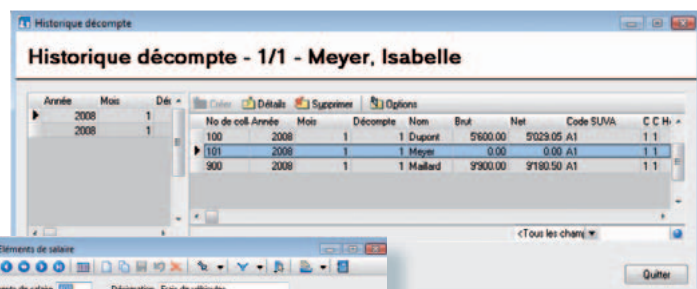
Historique décompte

Historique décompte - 1/1 - Meyer, Isabelle

| Année | Mois | Déc |
|---|---|---|
| 2008 | 1 | |
| 2008 | 1 | |

Créer | Détails | Supprimer | Options

| No de coll. | Année | Mois | Décompte | Nom | Brut | Net | Code SUVA | C | C | H |
|---|---|---|---|---|---|---|---|---|---|---|
| 100 | 2008 | 1 | 1 | Dupont | 5'600.00 | 5'029.05 | A1 | 1 | 1 | |
| 101 | 2008 | 1 | 1 | Meyer | 0.00 | 0.00 | A1 | 1 | 1 | |
| 900 | 2008 | 1 | 1 | Maillard | 9'900.00 | 9'180.50 | A1 | 1 | 1 | |

<Tous les cham

Quitter

Eléments de salaire

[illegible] Désignation Frais de véhicules